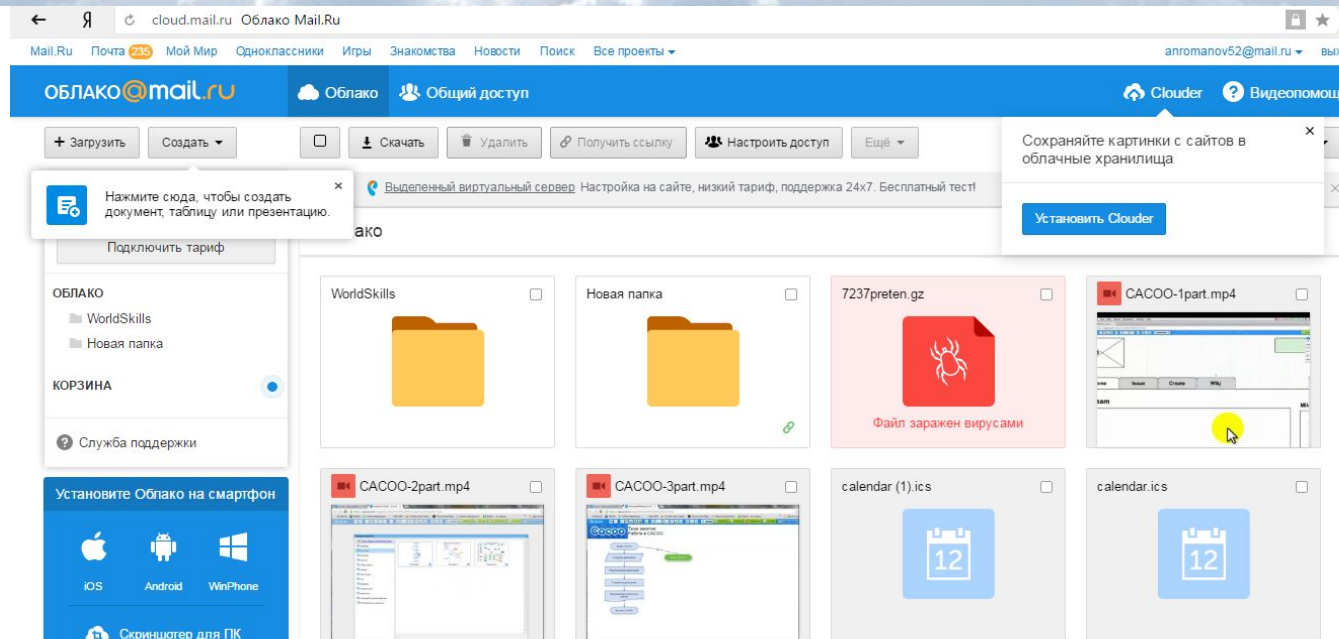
Я cloud.mail.ru Облако Mail.Ru

Mail.Ru Почта 235 Мой Мир Одноклассники Игры Знакомства Новости Поиск Все проекты

anromanov52@mail.ru вых

ОБЛАКО@mail.ru Облако Общий доступ Clouder Видеопомощ

+ Загрузить Создать Скачать Удалить Получить ссылку Настроить доступ Ещё

Сохраняйте картинки с сайтов в облачные хранилища

Установить Clouder

Нажмите сюда, чтобы создать документ, таблицу или презентацию.

Выделенный виртуальный сервер Настройка на сайте, низкий тариф, поддержка 24х7. Бесплатный тест!

Подключить тариф

ако

ОБЛАКО
WorldSkills
Новая папка

КОРЗИНА

Служба поддержки

Установите Облако на смартфон

iOS Android WinPhone

Скриншотер для ПК

WorldSkills

Новая папка

7237preten.gz

Файл заражен вирусами

CACOO-1part.mp4

CACOO-2part.mp4

CACOO-3part.mp4

calendar (1).ics

12

calendar.ics

12